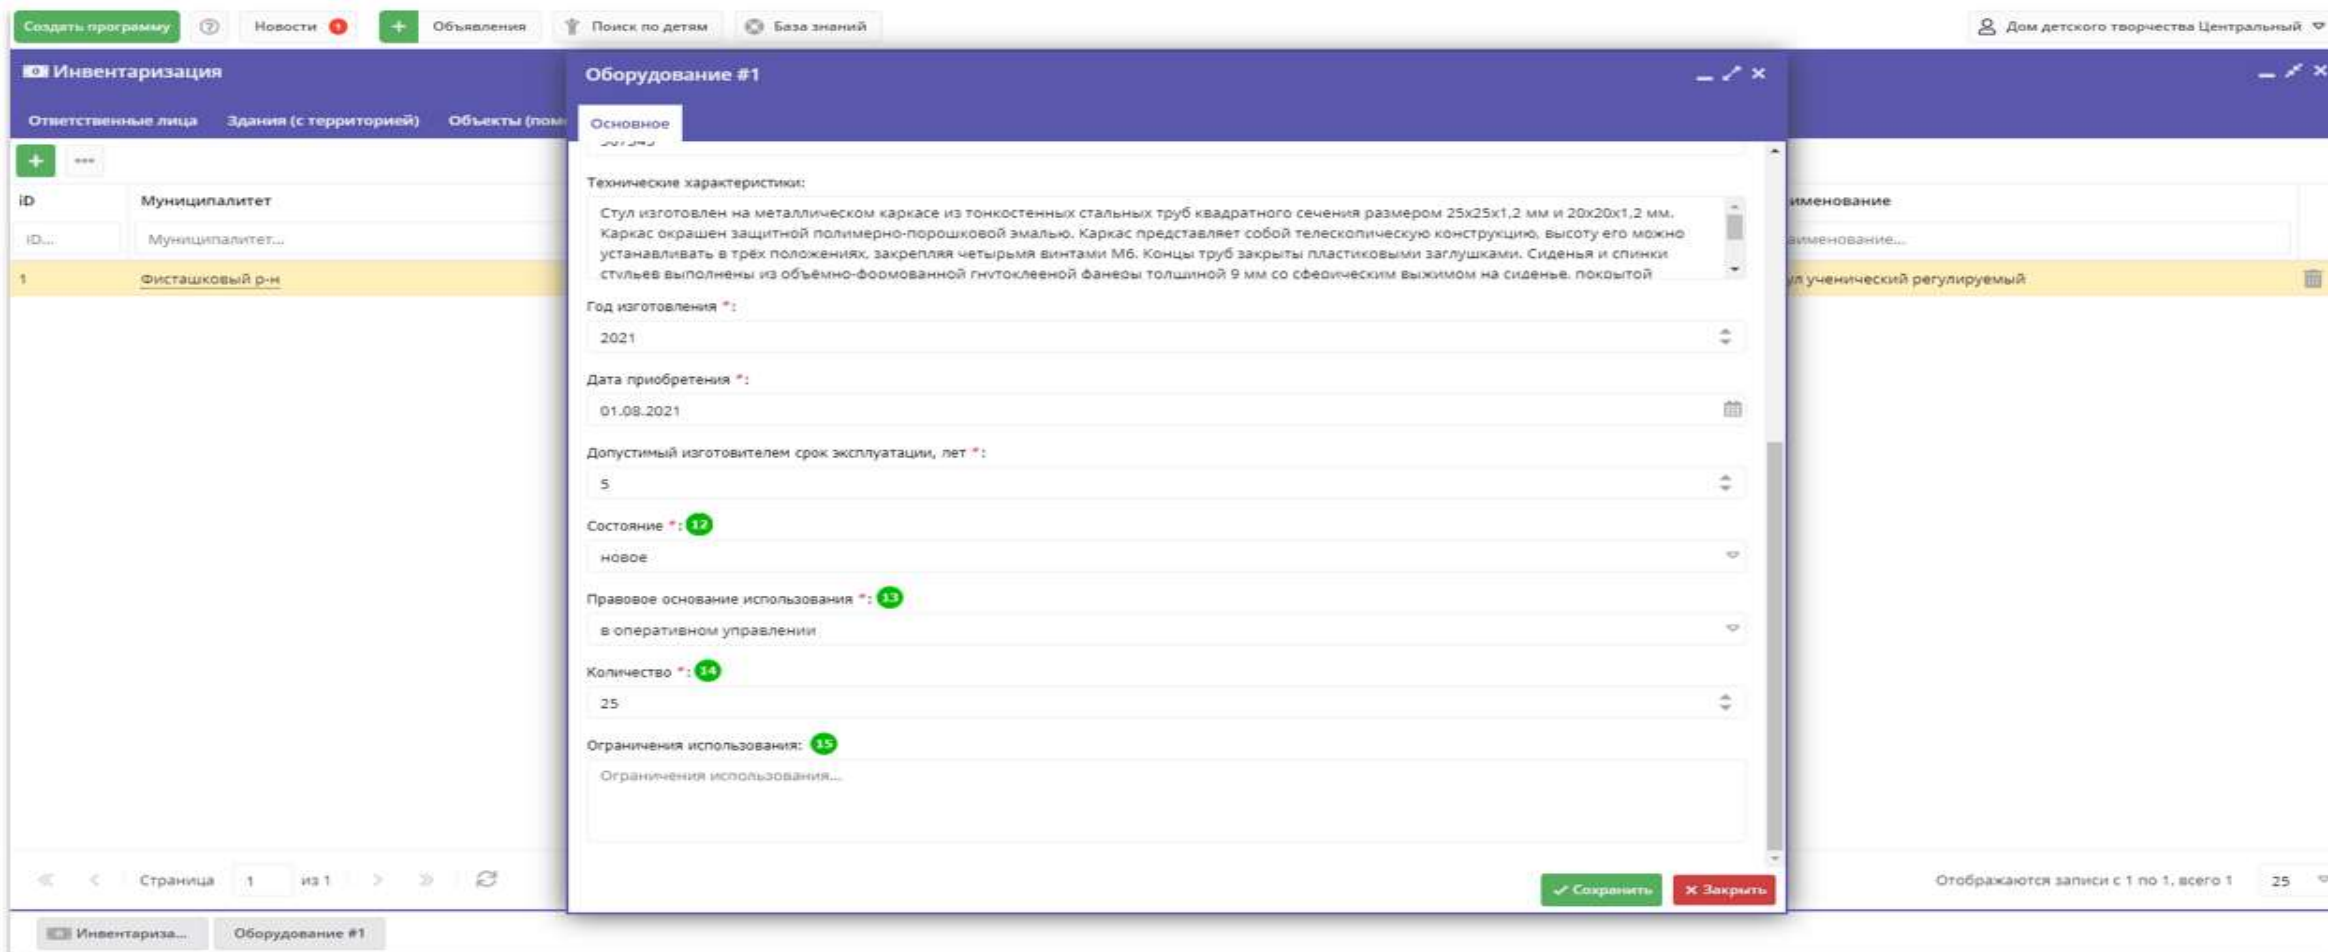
Создать программу | Новости 1 | Объявления | Поиск по детям | База знаний | Дом детского творчества Центральный

Инвентаризация

Ответственные лица | Здания (с территорией) | Объекты (пом

| ID | Муниципалитет | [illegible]именование |
|---|---|---|
| ID... | Муниципалитет... | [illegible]именование... |
| 1 | Фисташковый р-н | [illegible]л ученический регулируемый |

Страница 1 из 1

Отображаются записи с 1 по 1, всего 1 25

Оборудование #1

Основное

Технические характеристики:

Стул изготовлен на металлическом каркасе из тонкостенных стальных труб квадратного сечения размером 25х25х1,2 мм и 20х20х1,2 мм. Каркас окрашен защитной полимерно-порошковой эмалью. Каркас представляет собой телескопическую конструкцию, высоту его можно устанавливать в трёх положениях, закрепляя четырьмя винтами М6. Концы труб закрыты пластиковыми заглушками. Сиденья и спинки стульев выполнены из объёмно-формованной гнутоклееной фанеры толщиной 9 мм со сферическим выжимом на сиденье, покрытой

Год изготовления *:
2021

Дата приобретения *:
01.08.2021

Допустимый изготовителем срок эксплуатации, лет *:
5

Состояние *: 12
новое

Правовое основание использования *: 13
в оперативном управлении

Количество *: 14
25

Ограничения использования: 15
Ограничения использования...

✓ Сохранить | ✕ Закрыть

Инвентариза... | Оборудование #1